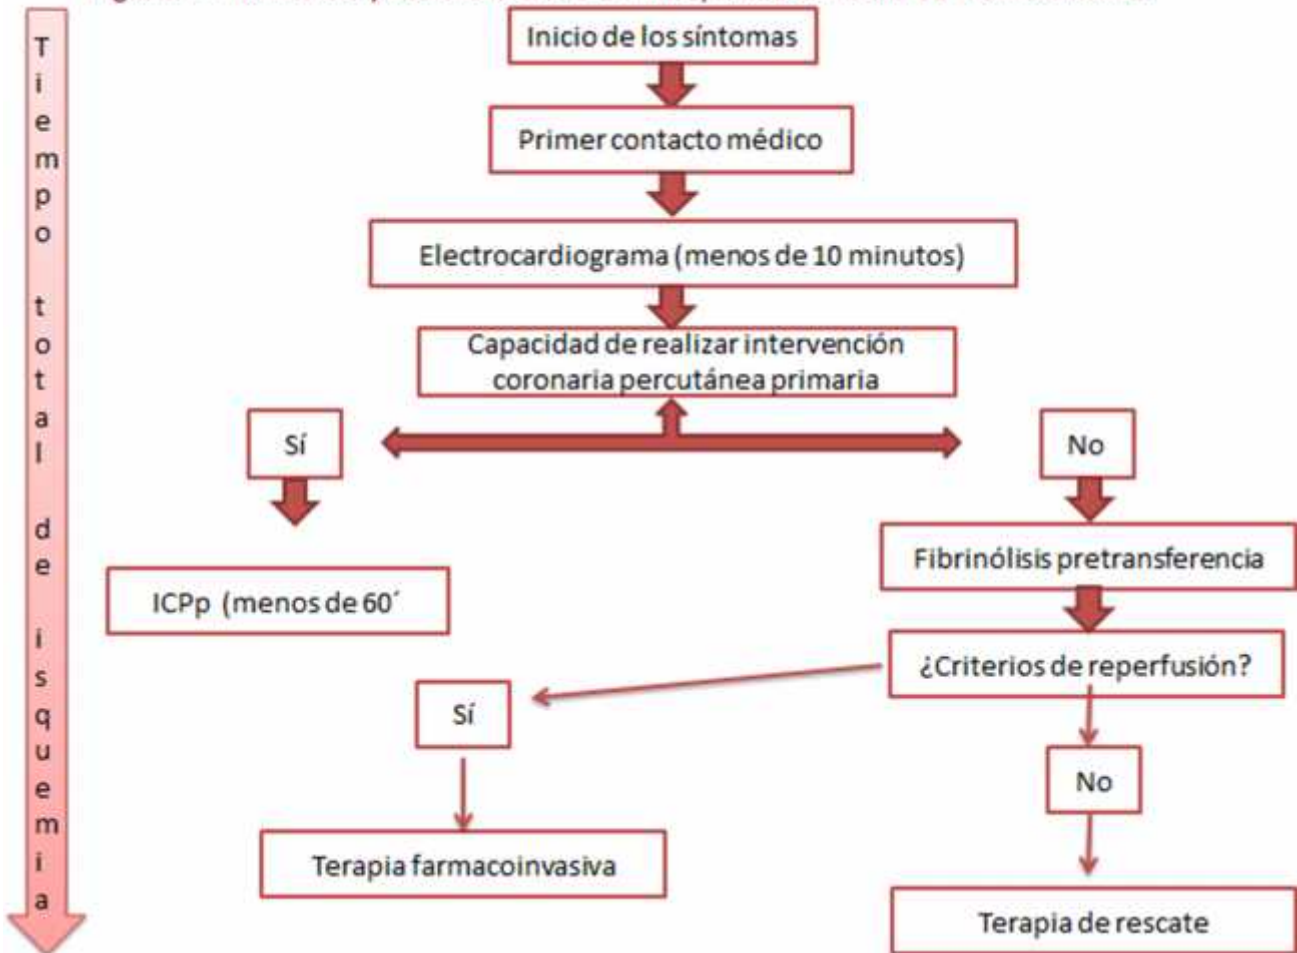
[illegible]

Tiempo total de isquemia

Inicio de los síntomas

Primer contacto médico

Electrocardiograma (menos de 10 minutos)

Capacidad de realizar intervención coronaria percutánea primaria

Sí

No

ICPp (menos de 60´

Fibrinólisis pretransferencia

¿Criterios de reperfusión?

Sí

No

Terapia farmacoinvasiva

Terapia de rescate